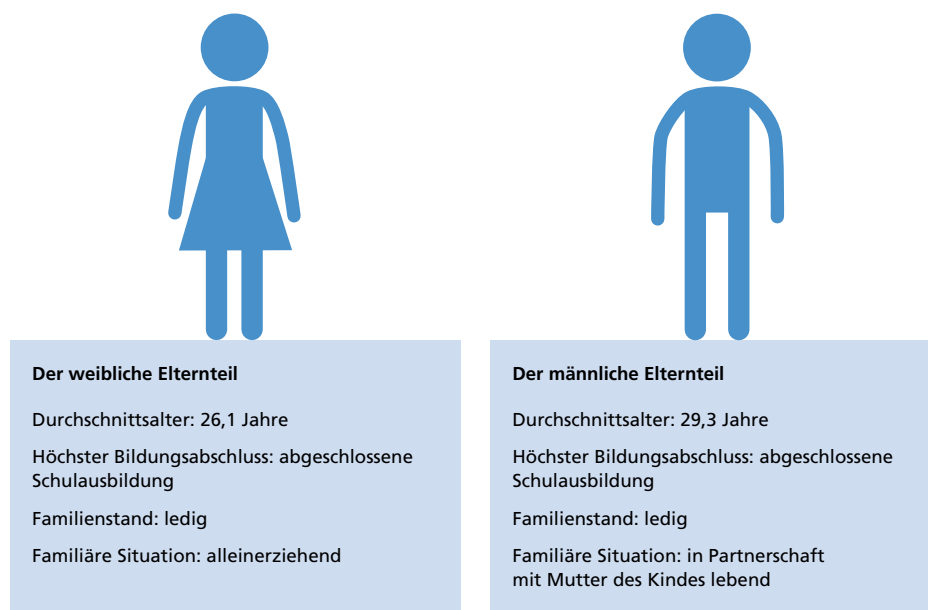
**Der weibliche Elternteil**

Durchschnittsalter: 26,1 Jahre

Höchster Bildungsabschluss: abgeschlossene Schulausbildung

Familienstand: ledig

Familiäre Situation: alleinerziehend

**Der männliche Elternteil**

Durchschnittsalter: 29,3 Jahre

Höchster Bildungsabschluss: abgeschlossene Schulausbildung

Familienstand: ledig

Familiäre Situation: in Partnerschaft mit Mutter des Kindes lebend